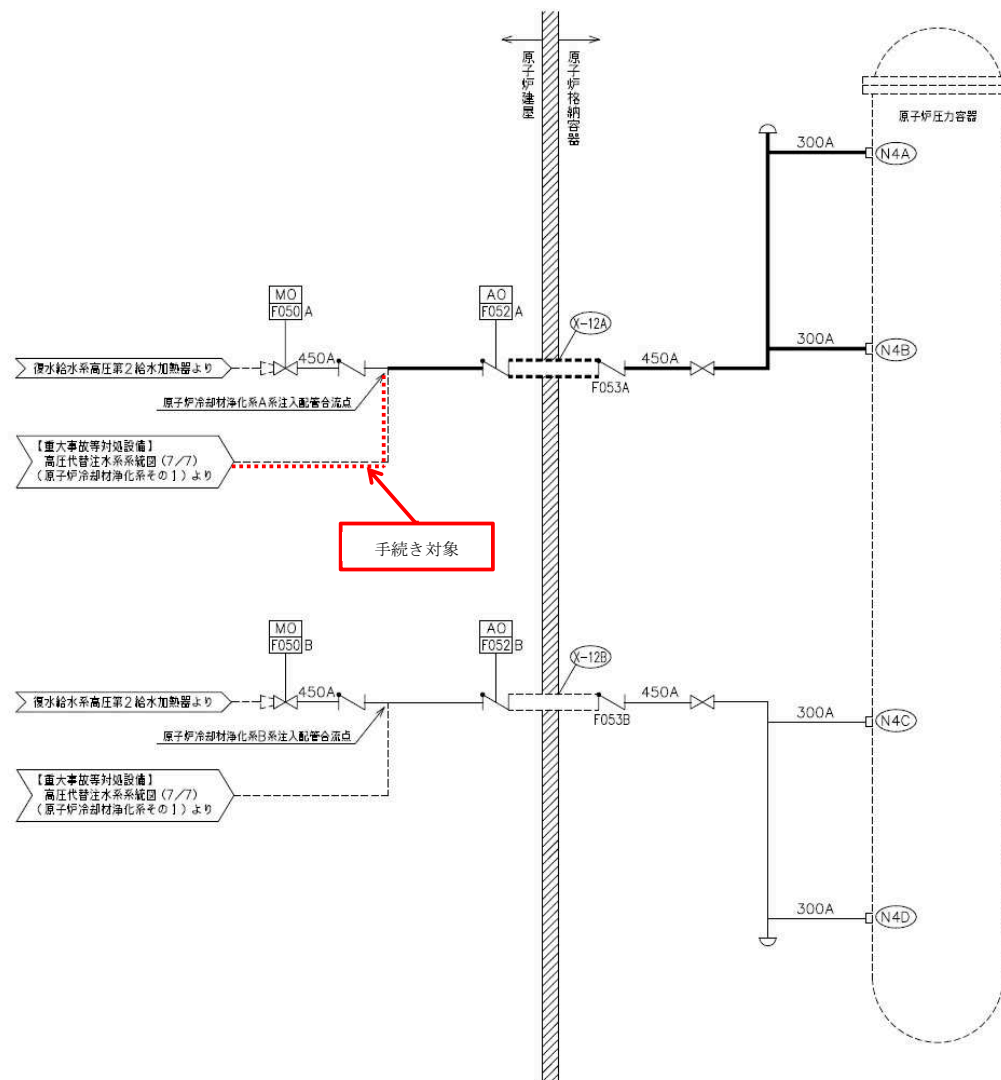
原子炉建屋

原子炉格納容器

原子炉圧力容器

300A

N4A

300A

N4B

MO
F050 A

AO
F052 A

X-12A

復水給水系高圧第2給水加熱器より

450A

450A

F053A

原子炉冷却材浄化系A系注入配管合流点

【重大事故等対処設備】
高圧代替注水系系統図（7/7）
（原子炉冷却材浄化系その1）より

手続き対象

MO
F050 B

AO
F052 B

X-12B

復水給水系高圧第2給水加熱器より

450A

450A

F053B

300A

N4C

原子炉冷却材浄化系B系注入配管合流点

【重大事故等対処設備】
高圧代替注水系系統図（7/7）
（原子炉冷却材浄化系その1）より

300A

N4D